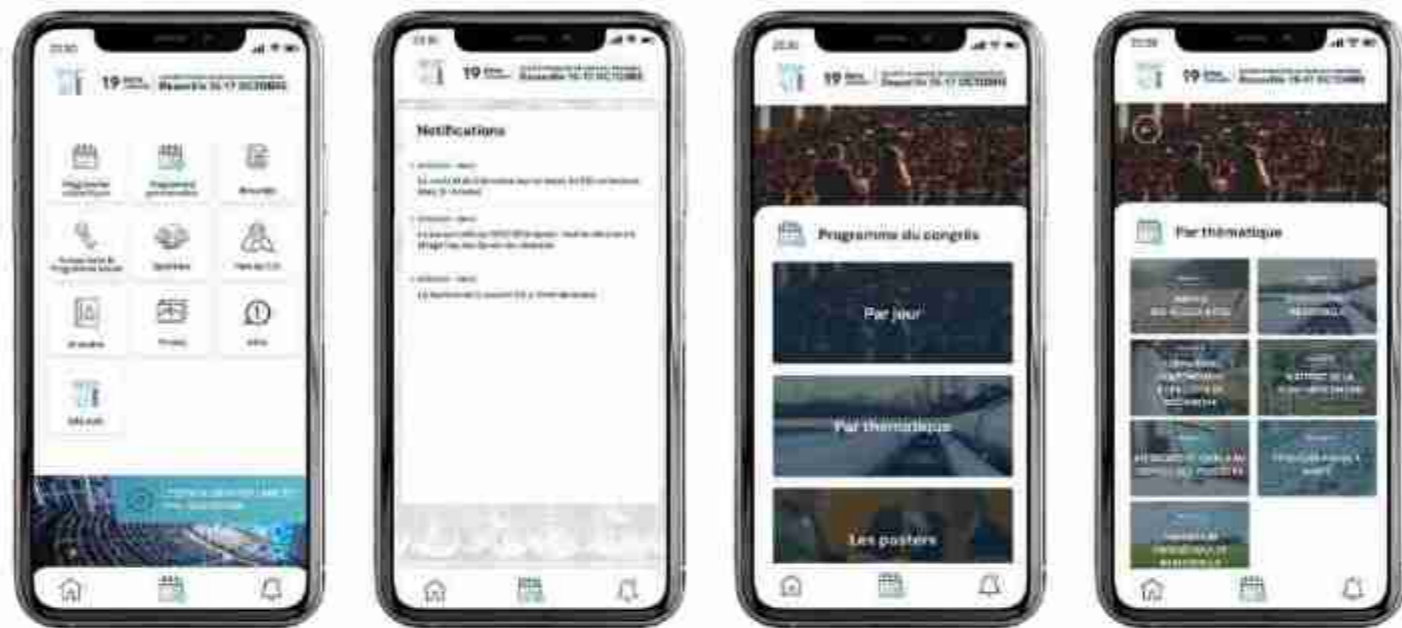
19 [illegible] Bruxelles 15-17 OCTOBRE

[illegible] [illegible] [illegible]

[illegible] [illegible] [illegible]

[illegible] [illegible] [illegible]

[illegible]

19 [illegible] Bruxelles 15-17 OCTOBRE

Notifications

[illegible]

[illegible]

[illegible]

19 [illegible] Bruxelles 15-17 OCTOBRE

Programme du congrès

Par jour

Par thématique

Les posters

19 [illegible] Bruxelles 15-17 OCTOBRE

Par thématique

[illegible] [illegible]

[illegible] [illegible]

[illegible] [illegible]

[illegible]